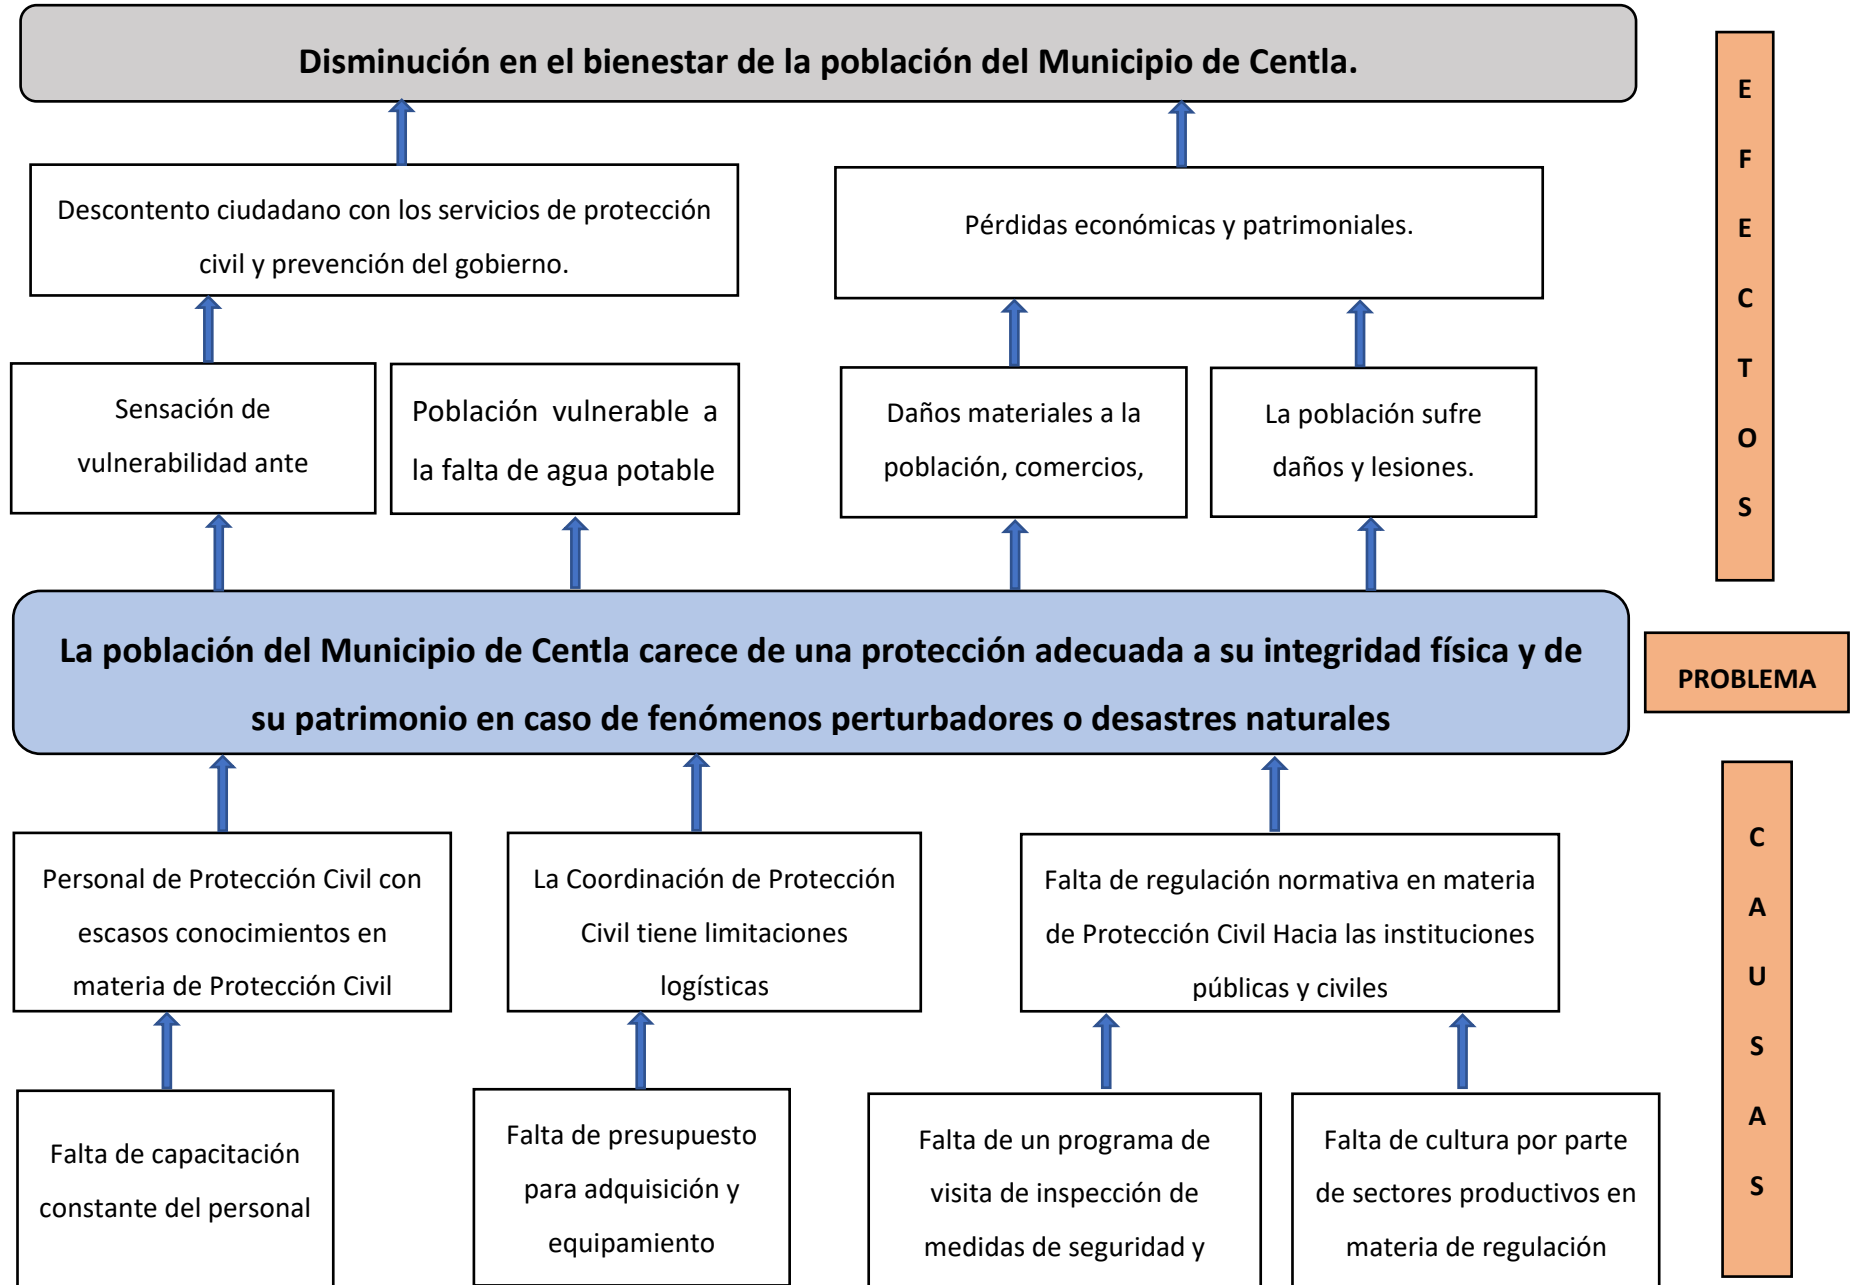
Disminución en el bienestar de la población del Municipio de Centla.

E F E C T O S

Descontento ciudadano con los servicios de protección civil y prevención del gobierno.

Pérdidas económicas y patrimoniales.

Sensación de vulnerabilidad ante

Población vulnerable a la falta de agua potable

Daños materiales a la población, comercios,

La población sufre daños y lesiones.

La población del Municipio de Centla carece de una protección adecuada a su integridad física y de su patrimonio en caso de fenómenos perturbadores o desastres naturales

PROBLEMA

Personal de Protección Civil con escasos conocimientos en materia de Protección Civil

La Coordinación de Protección Civil tiene limitaciones logísticas

Falta de regulación normativa en materia de Protección Civil Hacia las instituciones públicas y civiles

C A U S A S

Falta de capacitación constante del personal

Falta de presupuesto para adquisición y equipamiento

Falta de un programa de visita de inspección de medidas de seguridad y

Falta de cultura por parte de sectores productivos en materia de regulación